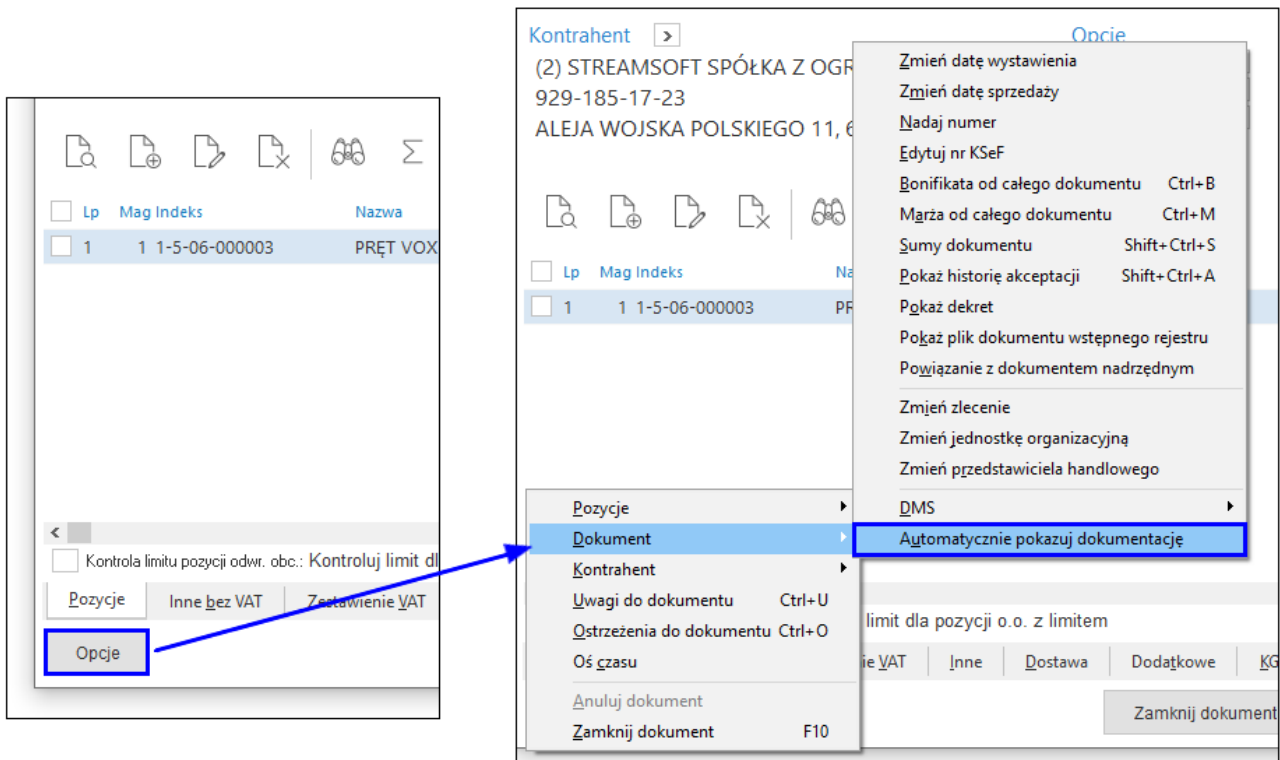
Lp Mag Indeks Nazwa

1 1 1-5-06-000003 PRĘT VOX

Kontrola limitu pozycji odwr. obc.: Kontroluj limit dl

Pozycje | Inne bez VAT | Zestawienie VAT

Opcje

Kontrahent

Opcje

(2) STREAMSOFT SPÓŁKA Z OGR

929-185-17-23

ALEJA WOJSKA POLSKIEGO 11, 6

Lp Mag Indeks Na

1 1 1-5-06-000003 PR

Zmień datę wystawienia
Zmień datę sprzedaży
Nadaj numer
Edytuj nr KSeF
Bonifikata od całego dokumentu Ctrl+B
Marża od całego dokumentu Ctrl+M
Sumy dokumentu Shift+Ctrl+S
Pokaż historię akceptacji Shift+Ctrl+A
Pokaż dekret
Pokaż plik dokumentu wstępnego rejestru
Powiązanie z dokumentem nadrzędnym
Zmień zlecenie
Zmień jednostkę organizacyjną
Zmień przedstawiciela handlowego
DMS
Automatycznie pokazuj dokumentację

Pozycje
Dokument
Kontrahent
Uwagi do dokumentu Ctrl+U
Ostrzeżenia do dokumentu Ctrl+O
Oś czasu
Anuluj dokument
Zamknij dokument F10

limit dla pozycji o.o. z limitem

ie VAT | Inne | Dostawa | Dodatkowe | KG

Zamknij dokument